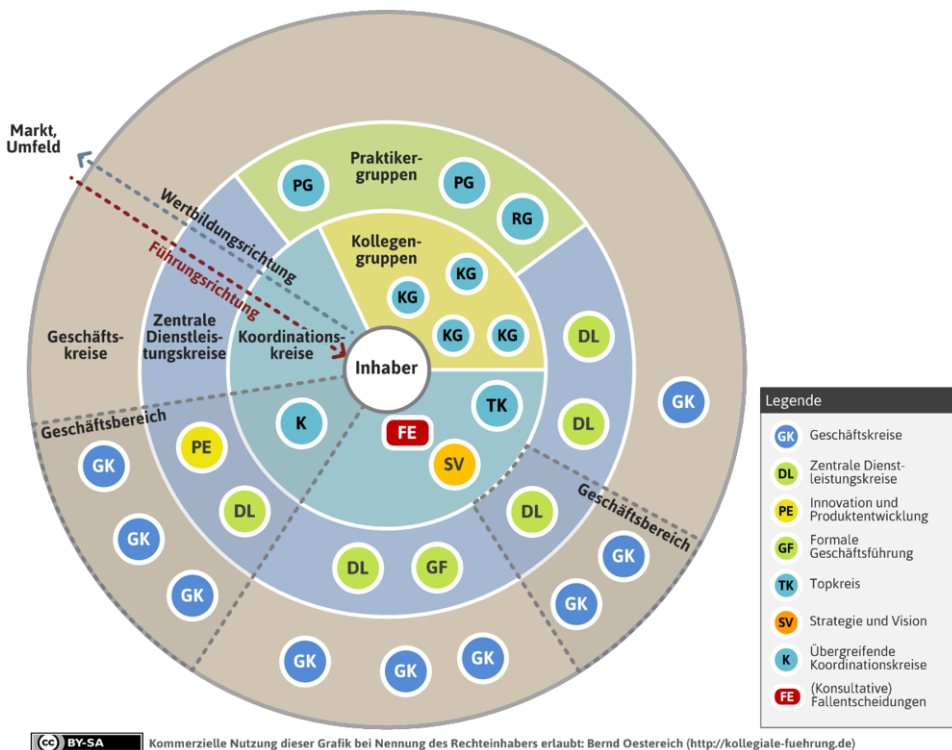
Markt, Umfeld

Wertbildungsrichtung

Führungsrichtung

Praktikergruppen

PG

PG

PG

RG

Kollegengruppen

KG

KG

KG

KG

Geschäftskreise

Zentrale Dienstleistungskreise

Koordinationskreise

Inhaber

DL

DL

GK

Geschäftsbereich

K

TK

FE

SV

PE

DL

GK

GK

GK

DL

GF

DL

Geschäftsbereich

GK

GK

GK

GK

GK

Legende

GK Geschäftskreise

DL Zentrale Dienstleistungskreise

PE Innovation und Produktentwicklung

GF Formale Geschäftsführung

TK Topkreis

SV Strategie und Vision

K Übergreifende Koordinationskreise

FE (Konsultative) Fallentscheidungen

BY-SA Kommerzielle Nutzung dieser Grafik bei Nennung des Rechteinhabers erlaubt: Bernd Oestereich (http://kollegiale-fuehrung.de)